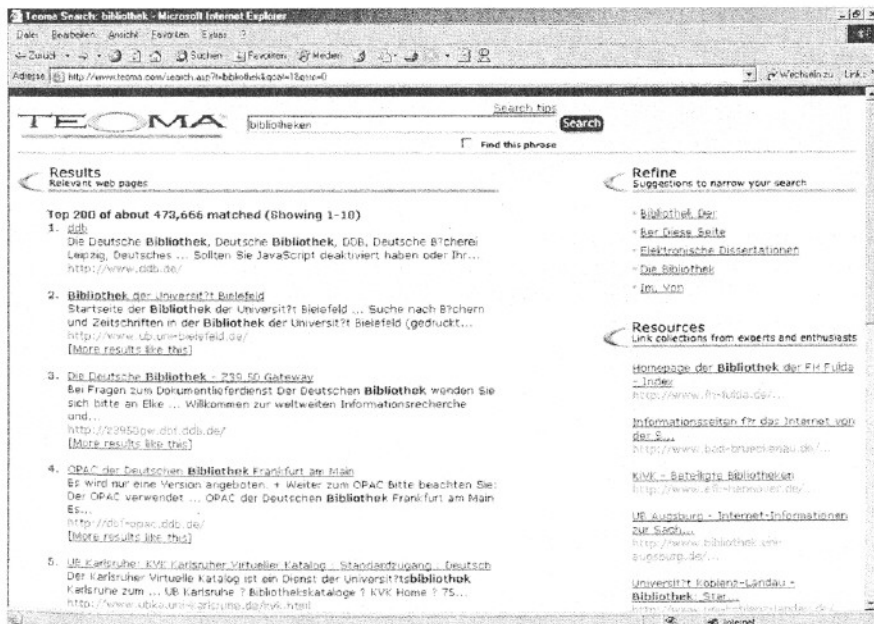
Teoma Search: bibliothek - Microsoft Internet Explorer

Datei Bearbeiten Ansicht Favoriten Extras ?

Zurück Suchen Favoriten Medien

Adresse http://www.teoma.com/search.asp?t=bibliothek&qcat=1&qsrc=0

Wechseln zu Links

TEOMA

bibliotheken

Search tips

Search

Find this phrase

Results
Relevant web pages

Top 200 of about 473,666 matched (Showing 1-10)

1. ddb
Die Deutsche Bibliothek, Deutsche Bibliothek, DDB, Deutsche B?cherei Leipzig, Deutsches ... Sollten Sie JavaScript deaktiviert haben oder Ihr...
http://www.ddb.de/

2. Bibliothek der Universit?t Bielefeld
Startseite der Bibliothek der Universit?t Bielefeld ... Suche nach B?chern und Zeitschriften in der Bibliothek der Universit?t Bielefeld (gedruckt...
http://www.ub.uni-bielefeld.de/
[More results like this]

3. Die Deutsche Bibliothek - Z39.50 Gateway
Bei Fragen zum Dokumentlieferdienst Der Deutschen Bibliothek wenden Sie sich bitte an Elke ... Willkommen zur weltweiten Informationsrecherche und...
http://z3950gw.dbf.ddb.de/
[More results like this]

4. OPAC der Deutschen Bibliothek Frankfurt am Main
Es wird nur eine Version angeboten. + Weiter zum OPAC Bitte beachten Sie: Der OPAC verwendet ... OPAC der Deutschen Bibliothek Frankfurt am Main Es...
http://dbf-opac.ddb.de/
[More results like this]

5. UB Karlsruhe: KVK Karlsruher Virtueller Katalog : Standardzugang : Deutsch
Der Karlsruher Virtuelle Katalog ist ein Dienst der Universit?tsbibliothek Karlsruhe zum ... UB Karlsruhe ? Bibliothekskataloge 1 KVK Home ? 75...
http://www.ubka.uni-karlsruhe.de/kvk.html

Refine
Suggestions to narrow your search

- Bibliothek Der
- ber Diese Seite
- Elektronische Dissertationen
- Die Bibliothek
- Im, Von

Resources
Link collections from experts and enthusiasts

Homepage der Bibliothek der FH Fulda - Index
http://www.fh-fulda.de/...

Informationsseiten f?r das Internet von der S...
http://www.bad-brueckenau.de/...

KVK - Beteiligte Bibliotheken
http://www.efb-hannover.de/...

UB Augsburg - Internet-Informationen zur Sach...
http://www.bibliothek.uni-augsburg.de/...

Universit?t Koblenz-Landau - Bibliothek: Star...
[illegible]

Internet